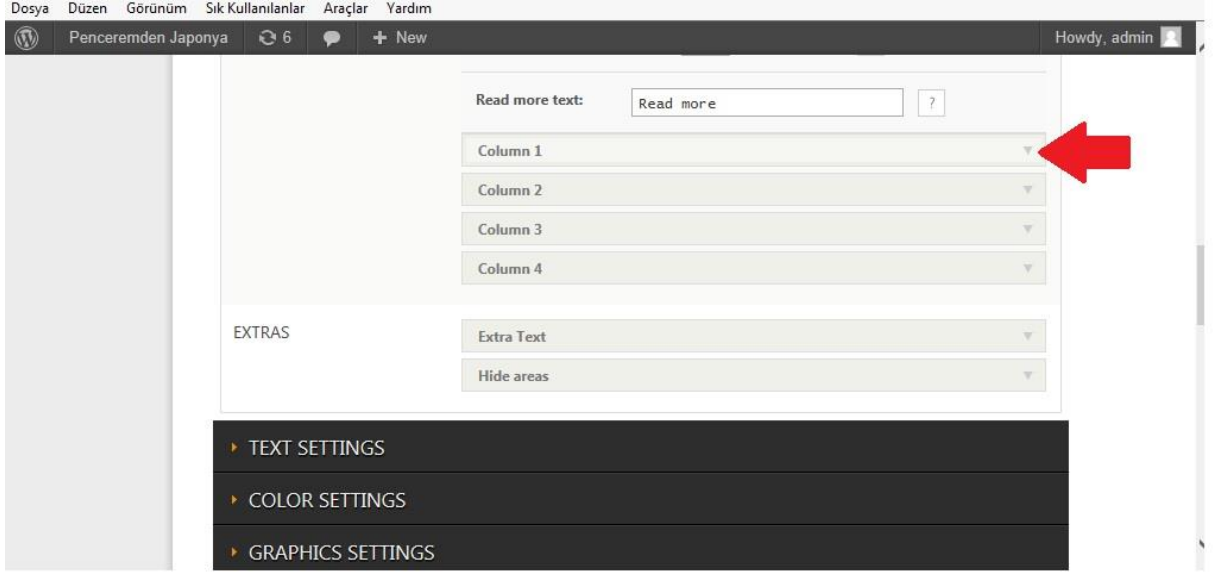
Dosya Düzen Görünüm Sık Kullanılanlar Araçlar Yardım

Penceremden Japonya 6 + New Howdy, admin

Read more text: Read more ?

Column 1

Column 2

Column 3

Column 4

EXTRAS

Extra Text

Hide areas

TEXT SETTINGS

COLOR SETTINGS

GRAPHICS SETTINGS